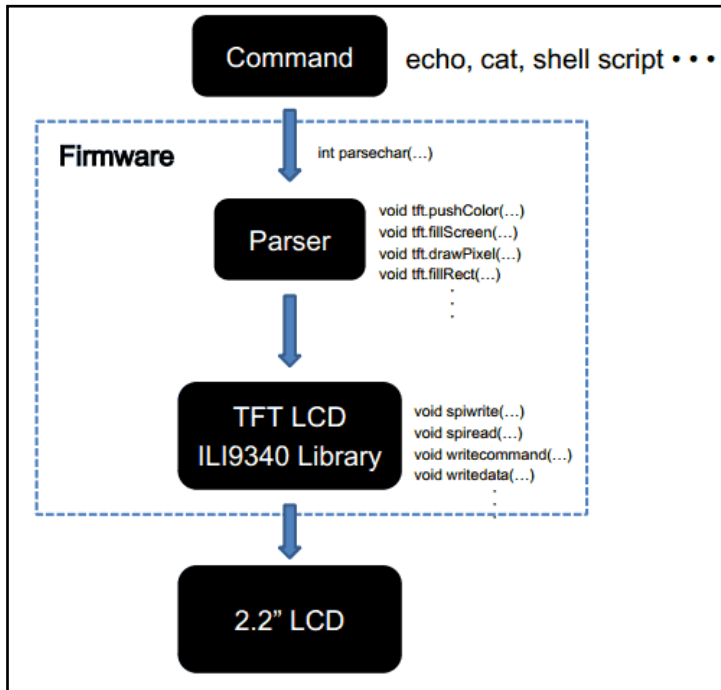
Command

echo, cat, shell script • • •

Firmware

int parsechar(…)

Parser

void tft.pushColor(…)
void tft.fillScreen(…)
void tft.drawPixel(…)
void tft.fillRect(…)
⋮

TFT LCD
ILI9340 Library

void spiwrite(…)
void spiread(…)
void writecommand(…)
void writedata(…)
⋮

2.2" LCD